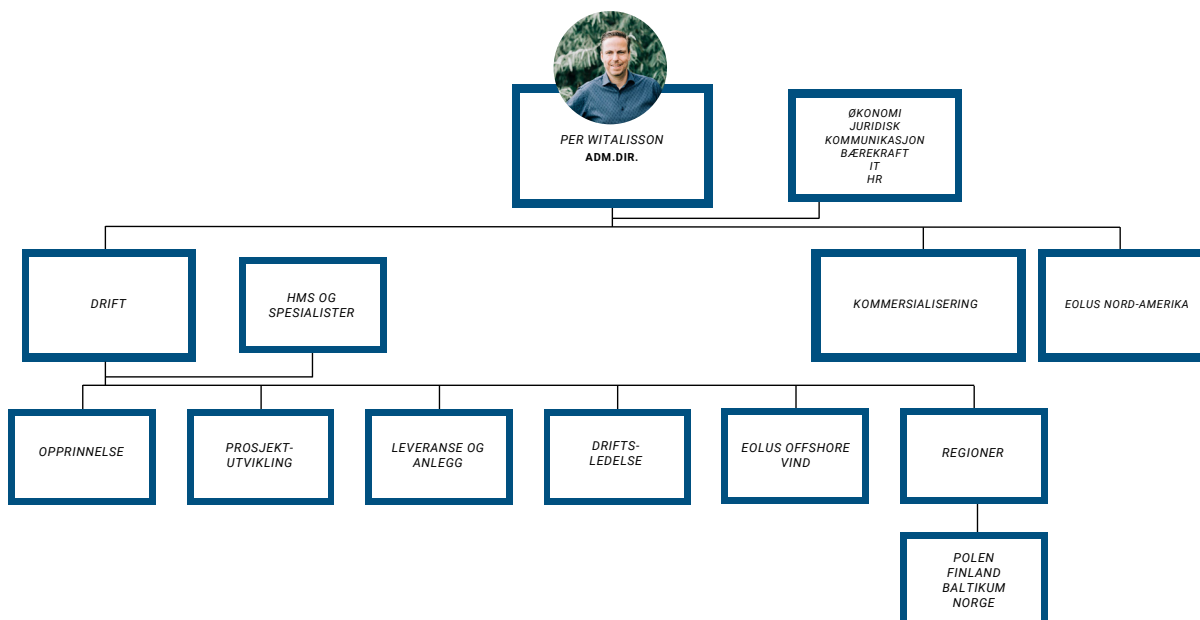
PER WITALISSON
ADM.DIR.

ØKONOMI
JURIDISK
KOMMUNIKASJON
BÆREKRAFT
IT
HR

DRIFT

HMS OG SPESIALISTER

KOMMERSIALISERING

EOLUS NORD-AMERIKA

OPPRINNELSE

PROSJEKT-UTVIKLING

LEVERANSE OG ANLEGG

DRIFTS-LEDELSE

EOLUS OFFSHORE VIND

REGIONER

POLEN
FINLAND
BALTIKUM
NORGE